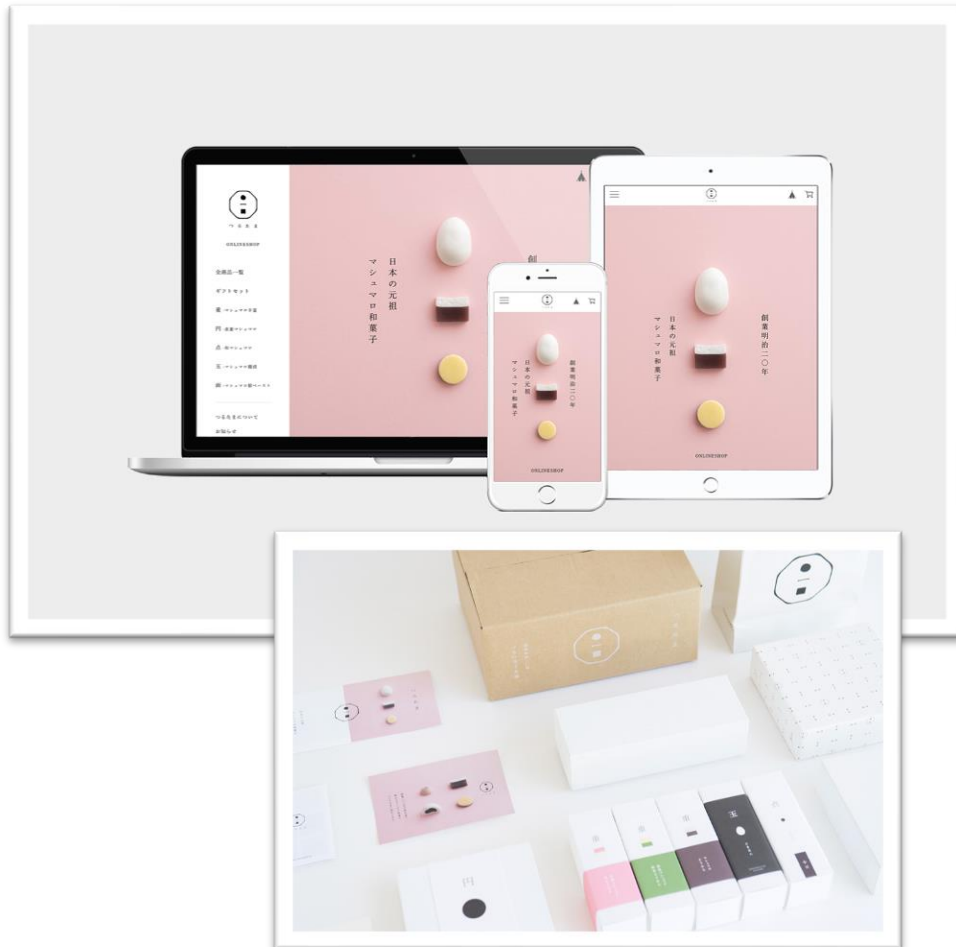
つるおか

ONLINESHOP

全商品一覧
ギフトセット
雲 マシュマロ羊羹
円 求肥マシュマロ
点 和マシュマロ
玉 マシュマロ饅頭
鋼 マシュマロ餡ペースト

つるおかについて
お知らせ

日本の元祖
マシュマロ和菓子

創

日本の元祖
マシュマロ和菓子

創業明治二〇年

ONLINESHOP

日本の元祖
マシュマロ和菓子

創業明治二〇年

ONLINESHOP

円

玉